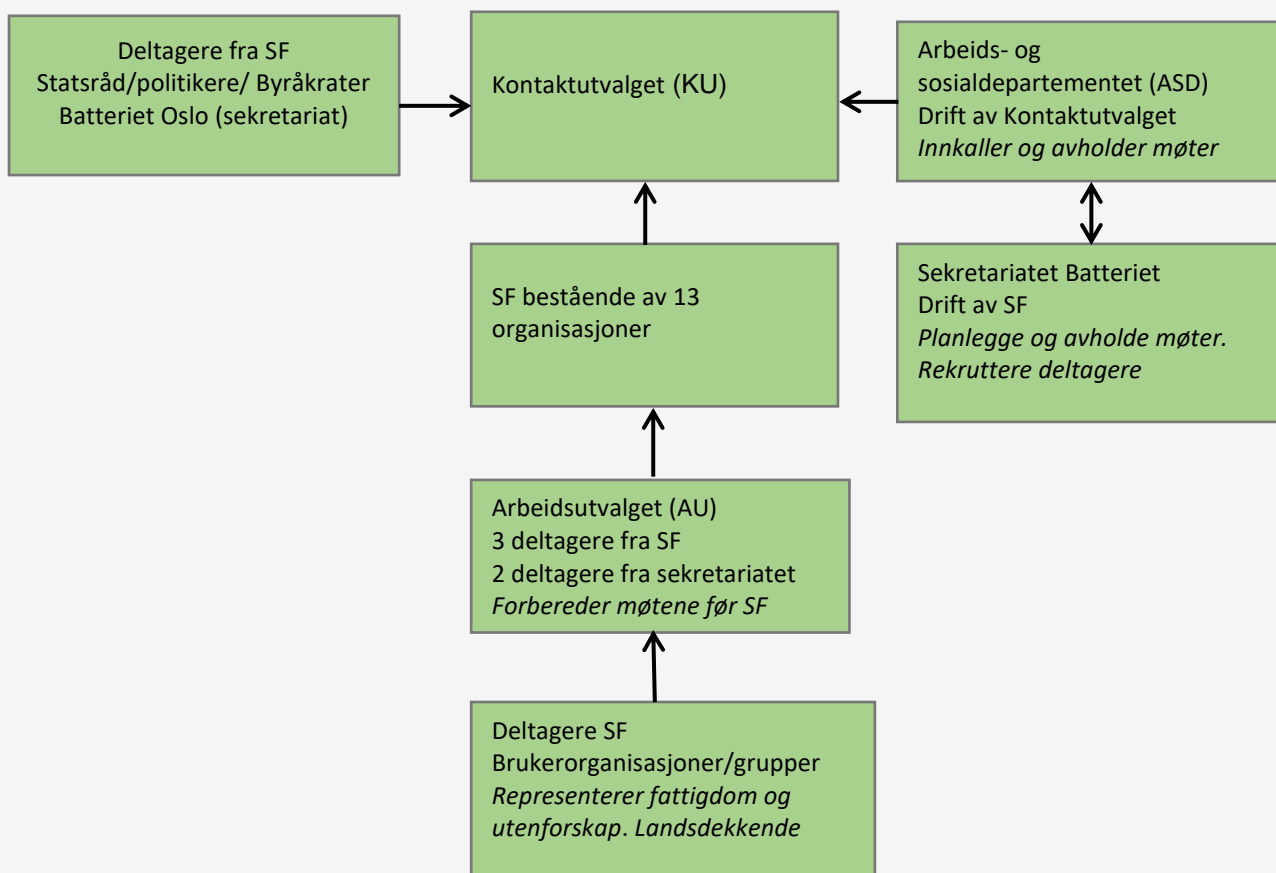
Deltagere fra SF
Statsråd/politikere/ Byråkrater
Batteriet Oslo (sekretariat)

Kontaktutvalget (KU)

Arbeids- og sosialdepartementet (ASD)
Drift av Kontaktutvalget
*Innkaller og avholder møter*

SF bestående av 13 organisasjoner

Sekretariatet Batteriet
Drift av SF
*Planlegge og avholde møter.*
*Rekruttere deltagere*

Arbeidsutvalget (AU)
3 deltagere fra SF
2 deltagere fra sekretariatet
*Forbereder møtene før SF*

Deltagere SF
Brukerorganisasjoner/grupper
*Representerer fattigdom og utenforskap. Landsdekkende*